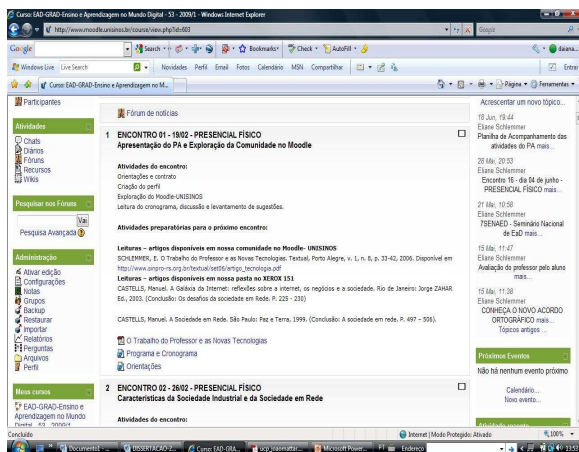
Curso: EAD-GRAD-Ensino e Aprendizagem no Mundo Digital - 53 - 2009/1 - Windows Internet Explorer

http://www.moodle.unisinos.br/course/view.php?id=603

Google

Search • Bookmarks• Check • AutoFill •

Windows Live Live Search Novidades Perfil Email Fotos Calendário MSN Compartilhar

Curso: EAD-GRAD-Ensino e Aprendizagem no M...

Página • Ferramentas •

Participantes

Atividades
Chats
Diários
Fóruns
Recursos
Wikis

Pesquisar nos Fóruns
Vai
Pesquisa Avançada

Administração
Ativar edição
Configurações
Notas
Grupos
Backup
Restaurar
Importar
Relatórios
Perguntas
Arquivos
Perfil

Meus cursos
EAD-GRAD-Ensino e Aprendizagem no Mundo Digital - 53 - 2009/1

Fórum de notícias

1 ENCONTRO 01 - 19/02 - PRESENCIAL FÍSICO
Apresentação do PA e Exploração da Comunidade no Moodle

Atividades do encontro:
Orientações e contrato
Criação do perfil
Exploração do Moodle-UNISINOS
Leitura do cronograma, discussão e levantamento de sugestões.

Atividades preparatórias para o próximo encontro:

Leituras – artigos disponíveis em nossa comunidade no Moodle- UNISINOS
SCHLEMMER, E. O Trabalho do Professor e as Novas Tecnologias. Textual, Porto Alegre, v. 1, n. 8, p. 33-42, 2006. Disponível em http://www.sinpro-rs.org.br/textual/set06/artigo_tecnologia.pdf
Leituras – artigos disponíveis em nossa pasta no XEROX 151
CASTELLS, Manuel. A Galáxia da Internet: reflexões sobre a internet, os negócios e a sociedade. Rio de Janeiro: Jorge ZAHAR Ed., 2003. (Conclusão: Os desafios da sociedade em Rede. P. 225 - 230)

CASTELLS, Manuel. A Sociedade em Rede. São Paulo: Paz e Terra, 1999. (Conclusão: A sociedade em rede. P. 497 – 506).

O Trabalho do Professor e as Novas Tecnologias
Programa e Cronograma
Orientações

2 ENCONTRO 02 - 26/02 - PRESENCIAL FÍSICO
Características da Sociedade Industrial e da Sociedade em Rede

Atividades do encontro:

Acrescentar um novo tópico...

18 Jun, 19:44
Eliane Schlemmer
Planilha de Acompanhamento das atividades do PA mais...

28 Mai, 20:53
Eliane Schlemmer
Encontro 15 - dia 04 de junho - PRESENCIAL FÍSICO mais...

21 Mai, 10:58
Eliane Schlemmer
7SENAED - Seminário Nacional de EaD mais...

15 Mai, 11:47
Eliane Schlemmer
Avaliação do professor pelo aluno mais...

15 Mai, 11:38
Eliane Schlemmer
CONHEÇA O NOVO ACORDO ORTOGRÁFICO mais...
Tópicos antigos ...

Próximos Eventos
Não há nenhum evento próximo
Calendário...
Novo evento...

Concluído
Internet | Modo Protegido: Ativado 100%
Documents... DISSERTACAO-2... Curso: EAD-GRA... Microsoft Power... Endereço 13:53